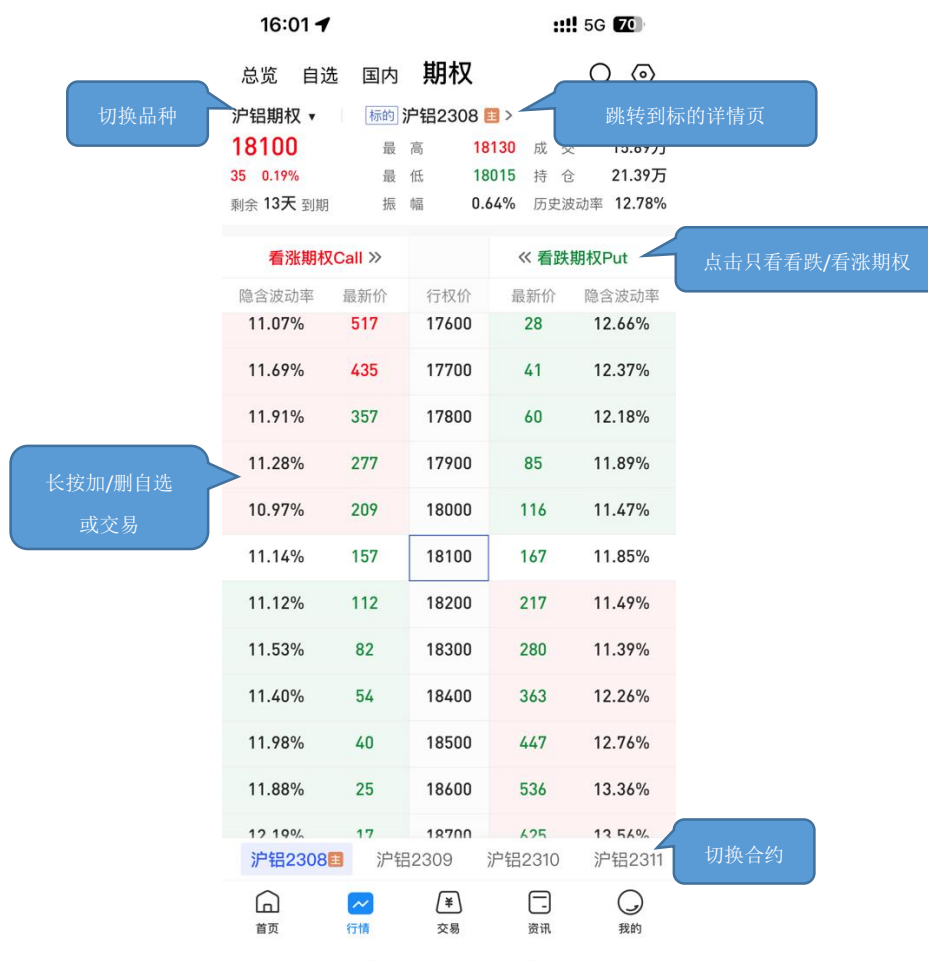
16:01 5G 70

总览 自选 国内 期权

切换品种

沪铝期权 ▾ 标的 沪铝2308 主 >

跳转到标的详情页

18100
35 0.19%
剩余 13天 到期

最高 18130 成交 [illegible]万
最低 18015 持仓 21.39万
振幅 0.64% 历史波动率 12.78%

看涨期权Call » « 看跌期权Put

点击只看看跌/看涨期权

| 隐含波动率 | 最新价 | 行权价 | 最新价 | 隐含波动率 |
|---|---|---|---|---|
| 11.07% | 517 | 17600 | 28 | 12.66% |
| 11.69% | 435 | 17700 | 41 | 12.37% |
| 11.91% | 357 | 17800 | 60 | 12.18% |
| 11.28% | 277 | 17900 | 85 | 11.89% |
| 10.97% | 209 | 18000 | 116 | 11.47% |
| 11.14% | 157 | 18100 | 167 | 11.85% |
| 11.12% | 112 | 18200 | 217 | 11.49% |
| 11.53% | 82 | 18300 | 280 | 11.39% |
| 11.40% | 54 | 18400 | 363 | 12.26% |
| 11.98% | 40 | 18500 | 447 | 12.76% |
| 11.88% | 25 | 18600 | 536 | 13.36% |
| 12.19% | 17 | 18700 | 625 | 13.54% |

长按加/删自选
或交易

沪铝2308主 沪铝2309 沪铝2310 沪铝2311

切换合约

首页 行情 交易 资讯 我的